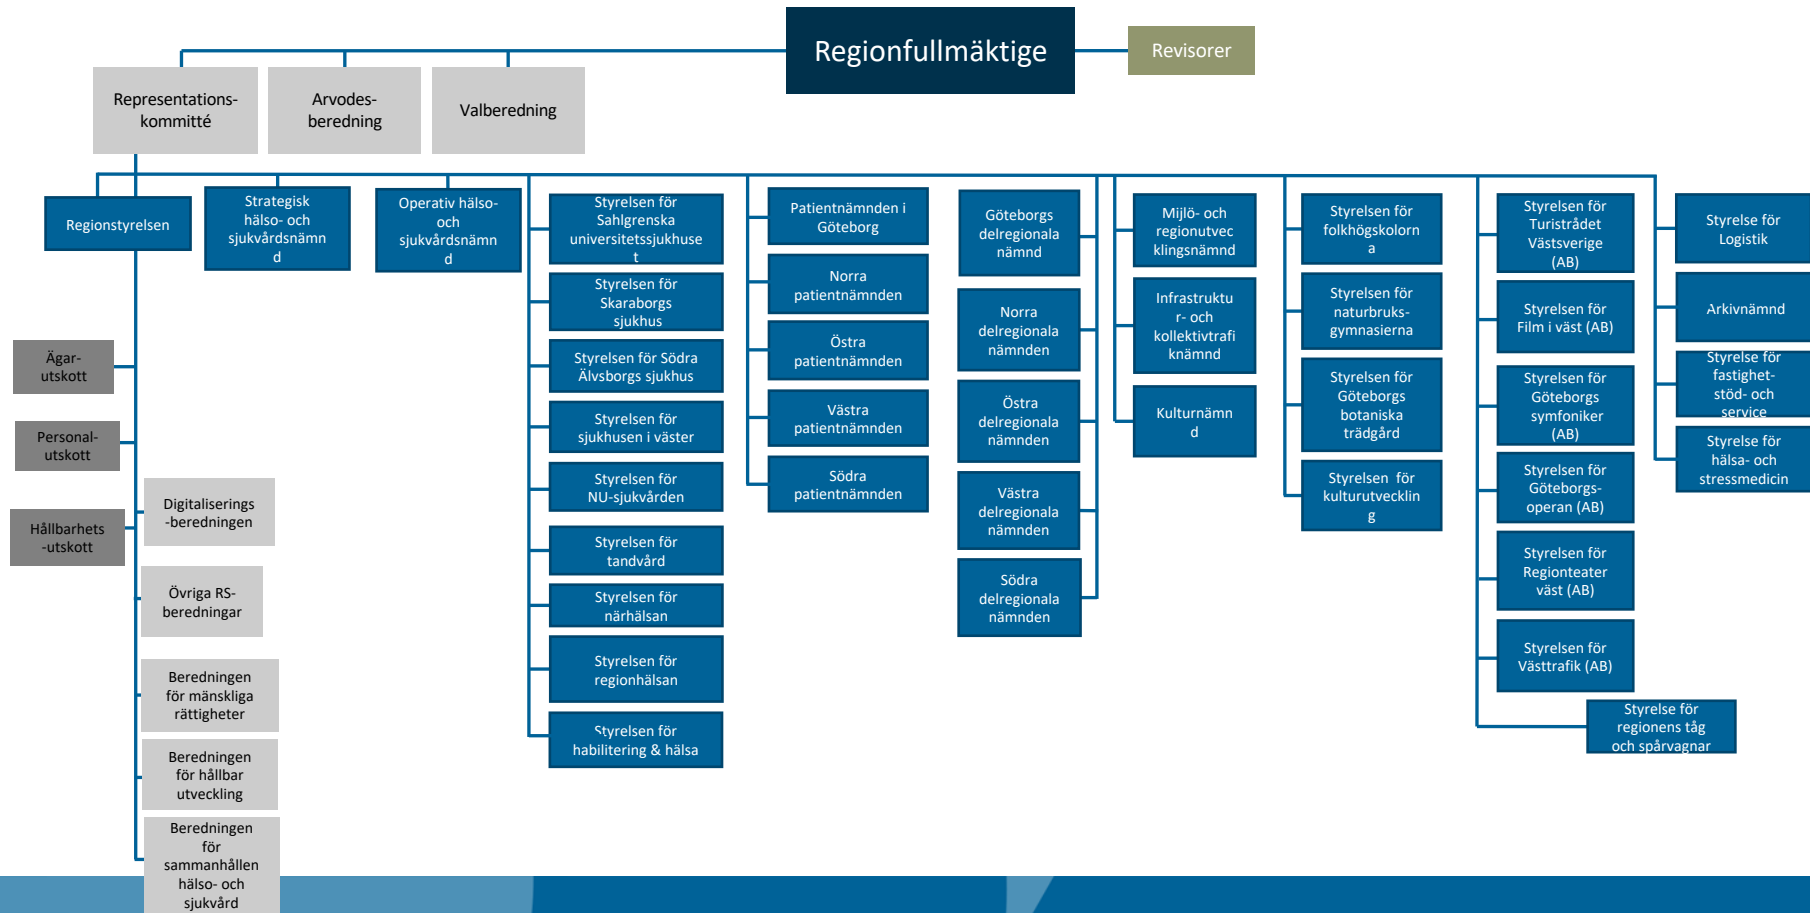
Regionfullmäktige

Revisorer

Representations-kommitté

Arvodes-beredning

Valberedning

Regionstyrelsen

Strategisk hälso- och sjukvårdsnämnd

Operativ hälso- och sjukvårdsnämnd

Ägar-utskott

Personal-utskott

Hållbarhets-utskott

Digitaliserings-beredningen

Övriga RS-beredningar

Beredningen för mänskliga rättigheter

Beredningen för hållbar utveckling

Beredningen för sammanhållen hälso- och sjukvård

Styrelsen för Sahlgrenska universitetssjukhuset

Styrelsen för Skaraborgs sjukhus

Styrelsen för Södra Älvsborgs sjukhus

Styrelsen för sjukhusen i väster

Styrelsen för NU-sjukvården

Styrelsen för tandvård

Styrelsen för närhälsan

Styrelsen för regionhälsan

Styrelsen för habilitering & hälsa

Patientnämnden i Göteborg

Norra patientnämnden

Östra patientnämnden

Västra patientnämnden

Södra patientnämnden

Göteborgs delregionala nämnd

Norra delregionala nämnden

Östra delregionala nämnden

Västra delregionala nämnden

Södra delregionala nämnden

Miljö- och regionutveclingsnämnd

Infrastruktur- och kollektivtrafiknämnd

Kulturnämnd

Styrelsen för folkhögskolorna

Styrelsen för naturbruks-gymnasierna

Styrelsen för Göteborgs botaniska trädgård

Styrelsen för kulturutveckling

Styrelsen för Turistrådet Västsverige (AB)

Styrelsen för Film i väst (AB)

Styrelsen för Göteborgs symfoniker (AB)

Styrelsen för Göteborgs-operan (AB)

Styrelsen för Regionteater väst (AB)

Styrelsen för Västtrafik (AB)

Styrelse för regionens tåg och spårvagnar

Styrelse för Logistik

Arkivnämnd

Styrelse för fastighet-stöd- och service

Styrelse för hälsa- och stressmedicin